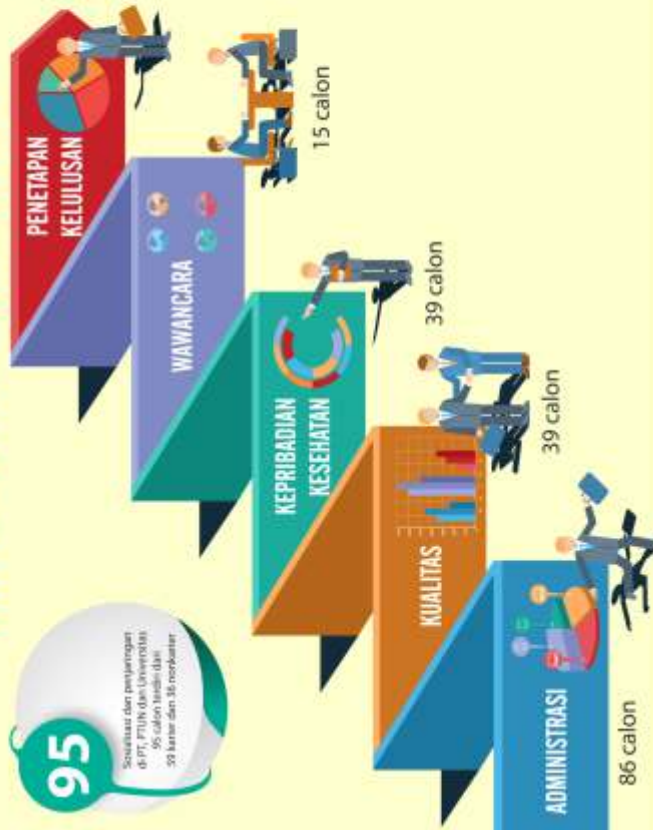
95

Sosialisasi dan penjaringan di PT, PTUN dan Universitas 95 calon terdiri dari 59 karier dan 36 nonkarier

ADMINISTRASI

86 calon

KUALITAS

39 calon

KEPRIBADIAN KESEHATAN

39 calon

WAWANCARA

15 calon

PENETAPAN KELULUSAN